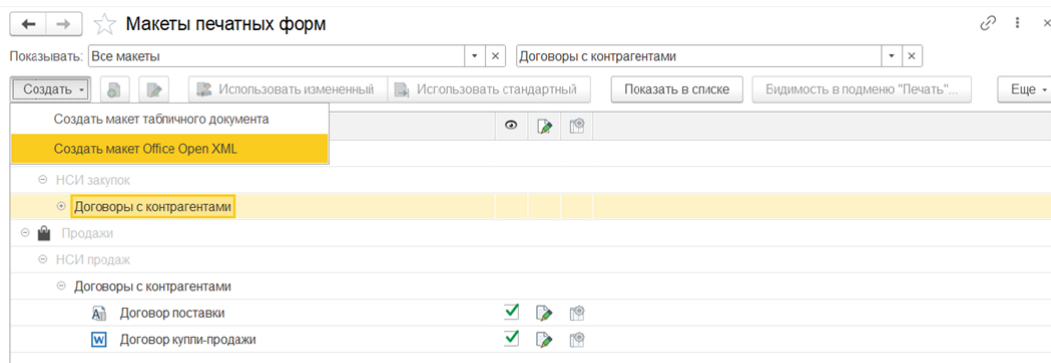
Макеты печатных форм

Показывать: Все макеты | Договоры с контрагентами

Создать | Использовать измененный | Использовать стандартный | Показать в списке | Видимость в подменю "Печать"... | Еще

Создать макет табличного документа
Создать макет Office Open XML

НСИ закупок
Договоры с контрагентами
Продажи
НСИ продаж
Договоры с контрагентами
Договор поставки
Договор купли-продажи